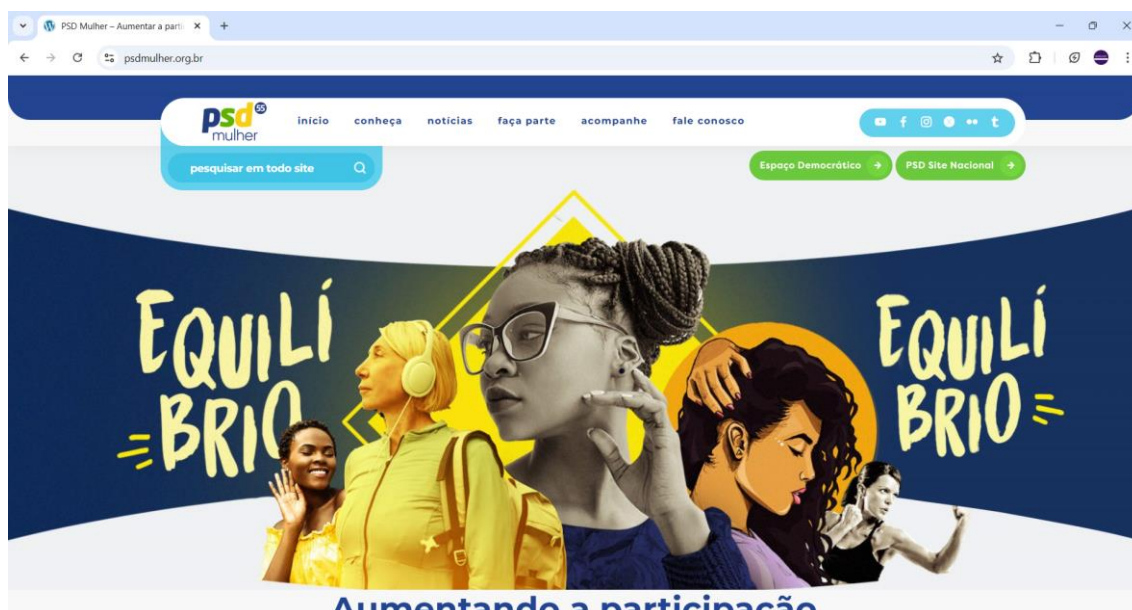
PSD Mulher – Aumentar a parti

psdmulher.org.br

psd 55 mulher

início conheça notícias faça parte acompanhe fale conosco

pesquisar em todo site

Espaço Democrático

PSD Site Nacional

EQUILÍBRIO

EQUILÍBRIO

Aumentando a participação